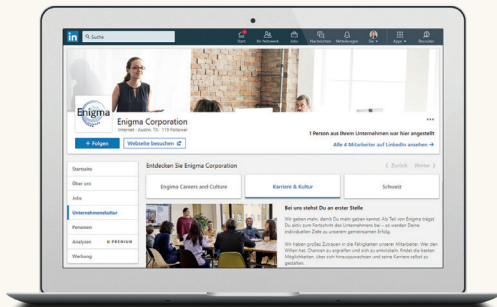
in Suche

Start Ihr Netzwerk Jobs Nachrichten Mitteilungen Sie Apps Recruiter

Enigma

Enigma Corporation
Internet · Austin, TX · 119 Follower

+ Folgen Webseite besuchen

1 Person aus Ihrem Unternehmen war hier angestellt
Alle 4 Mitarbeiter auf LinkedIn ansehen →

Startseite
Über uns
Jobs
Unternehmenskultur
Personen
Analysen PREMIUM
Werbung

Entdecken Sie Enigma Corporation
< Zurück Weiter >

Enigma Careers and Culture
Karriere & Kultur
Schweiz

Bei uns stehst Du an erster Stelle

Wir geben mehr, damit Du mehr geben kannst. Als Teil von Enigma trägst Du aktiv zum Fortschritt des Unternehmens bei – und erreichst Deine individuellen Ziele zu unserem gemeinsamen Erfolg.

Wir haben großes Zutrauen in die Fähigkeiten unserer Mitarbeiter. Wer den Willen hat, Chancen zu ergreifen und sich zu entwickeln, findet die besten Möglichkeiten, über sich hinauszuwachsen und seine Karriere selbst zu gestalten.